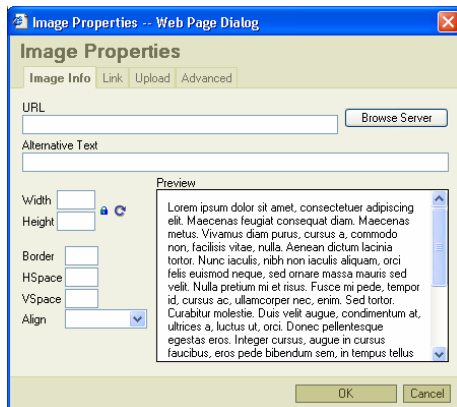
Image Properties -- Web Page Dialog

Image Properties

Image Info | Link | Upload | Advanced

URL

Browse Server

Alternative Text

Width

Height

Border

HSpace

VSpace

Align

Preview

Lorem ipsum dolor sit amet, consectetuer adipiscing elit. Maecenas feugiat consequat diam. Maecenas metus. Vivamus diam purus, cursus a, commodo non, facilisis vitae, nulla. Aenean dictum lacinia tortor. Nunc iaculis, nibh non iaculis aliquam, orci felis euismod neque, sed ornare massa mauris sed velit. Nulla pretium mi et risus. Fusce mi pede, tempor id, cursus ac, ullamcorper nec, enim. Sed tortor. Curabitur molestie. Duis velit augue, condimentum at, ultrices a, luctus ut, orci. Donec pellentesque egestas eros. Integer cursus, augue in cursus faucibus, eros pede bibendum sem, in tempus tellus

OK

Cancel